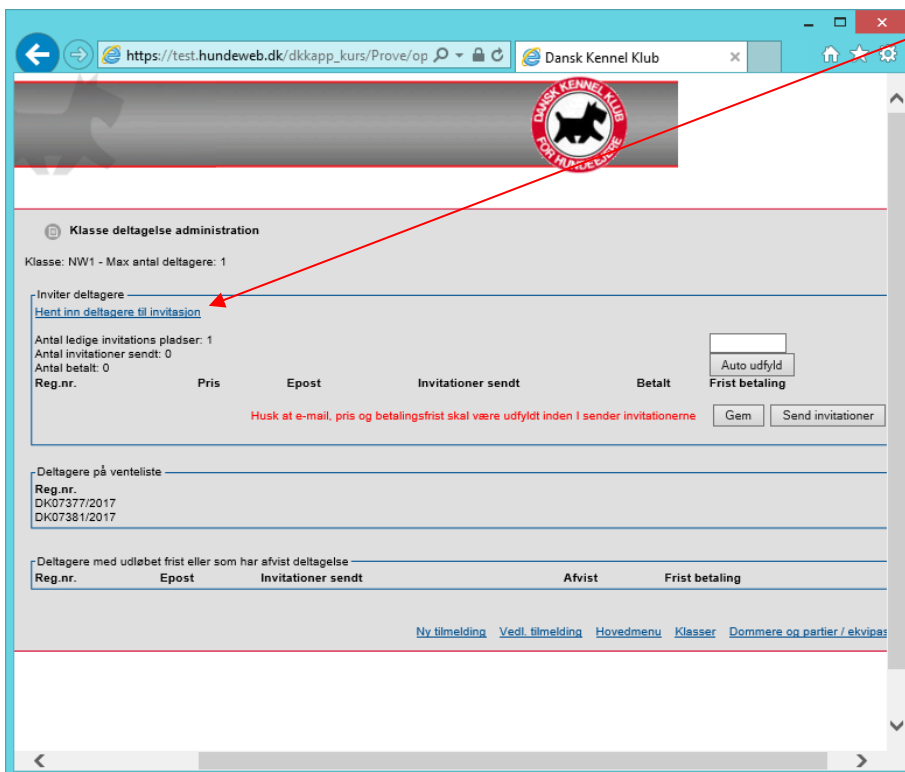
https://test.hundeweb.dk/dkkapp_kurs/Prove/op

Dansk Kennel Klub

DANSK KENNEL KLUB
FOR HUNDEEJERE

Klasse deltagelse administration

Klasse: NW1 - Max antal deltagere: 1

Inviter deltagere

Hent inn deltagere til invitasjon

Antal ledige invitations pladser: 1
Antal invitationer sendt: 0
Antal betalt: 0

Auto udfyld

| Reg.nr. | Pris | Epost | Invitationer sendt | Betalt | Frist betaling |
|---|---|---|---|---|---|

Husk at e-mail, pris og betalingsfrist skal være udfyldt inden I sender invitationerne

Gem

Send invitationer

Deltagere på venteliste

Reg.nr.
DK07377/2017
DK07381/2017

Deltagere med udløbet frist eller som har afvist deltagelse

| Reg.nr. | Epost | Invitationer sendt | Afvist | Frist betaling |
|---|---|---|---|---|

Ny tilmelding Vedl. tilmelding Hovedmenu Klasser Dommere og partier / ekvipas